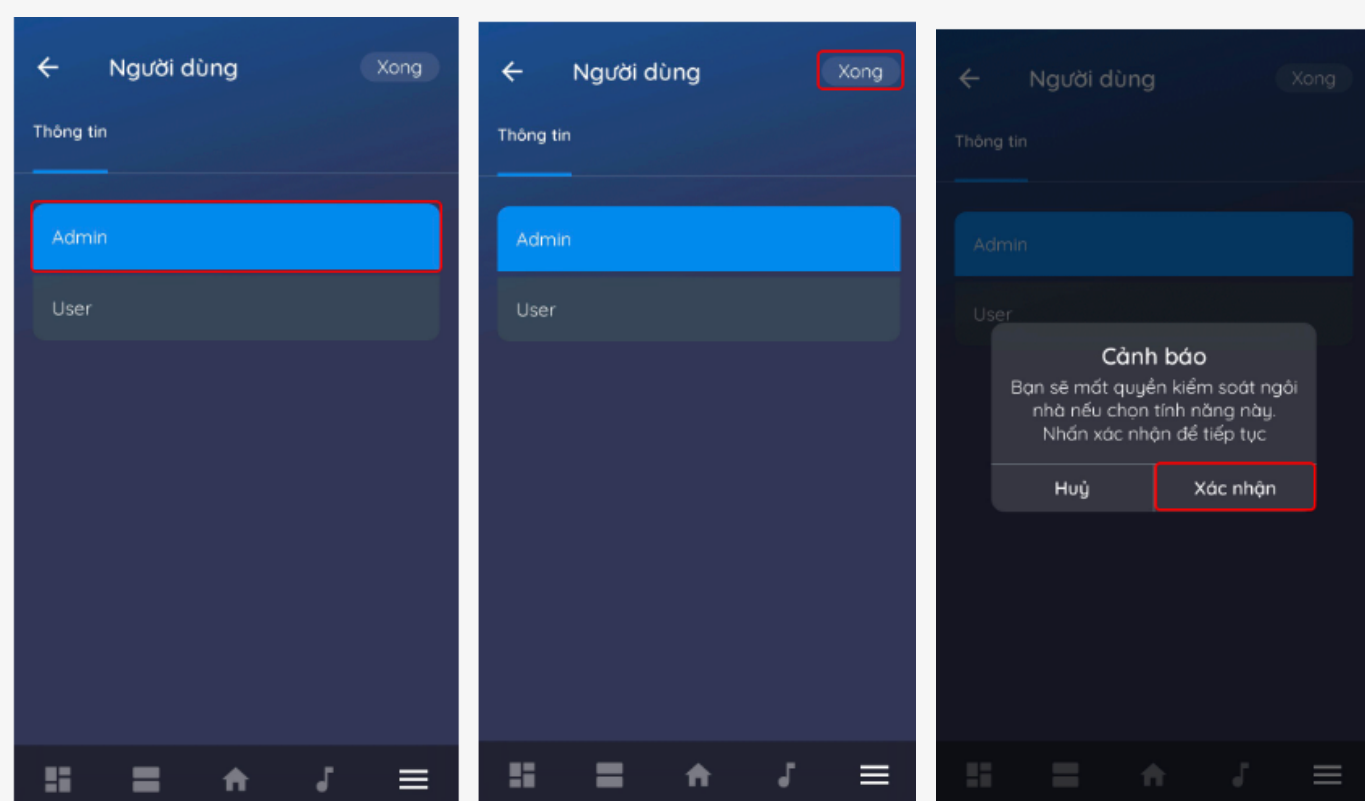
Người dùng

Xong

Thông tin

Admin

User

Người dùng

Xong

Thông tin

Admin

User

Người dùng

Xong

Thông tin

Admin

User

Cảnh báo

Bạn sẽ mất quyền kiểm soát ngôi nhà nếu chọn tính năng này. Nhấn xác nhận để tiếp tục

Huỷ

Xác nhận